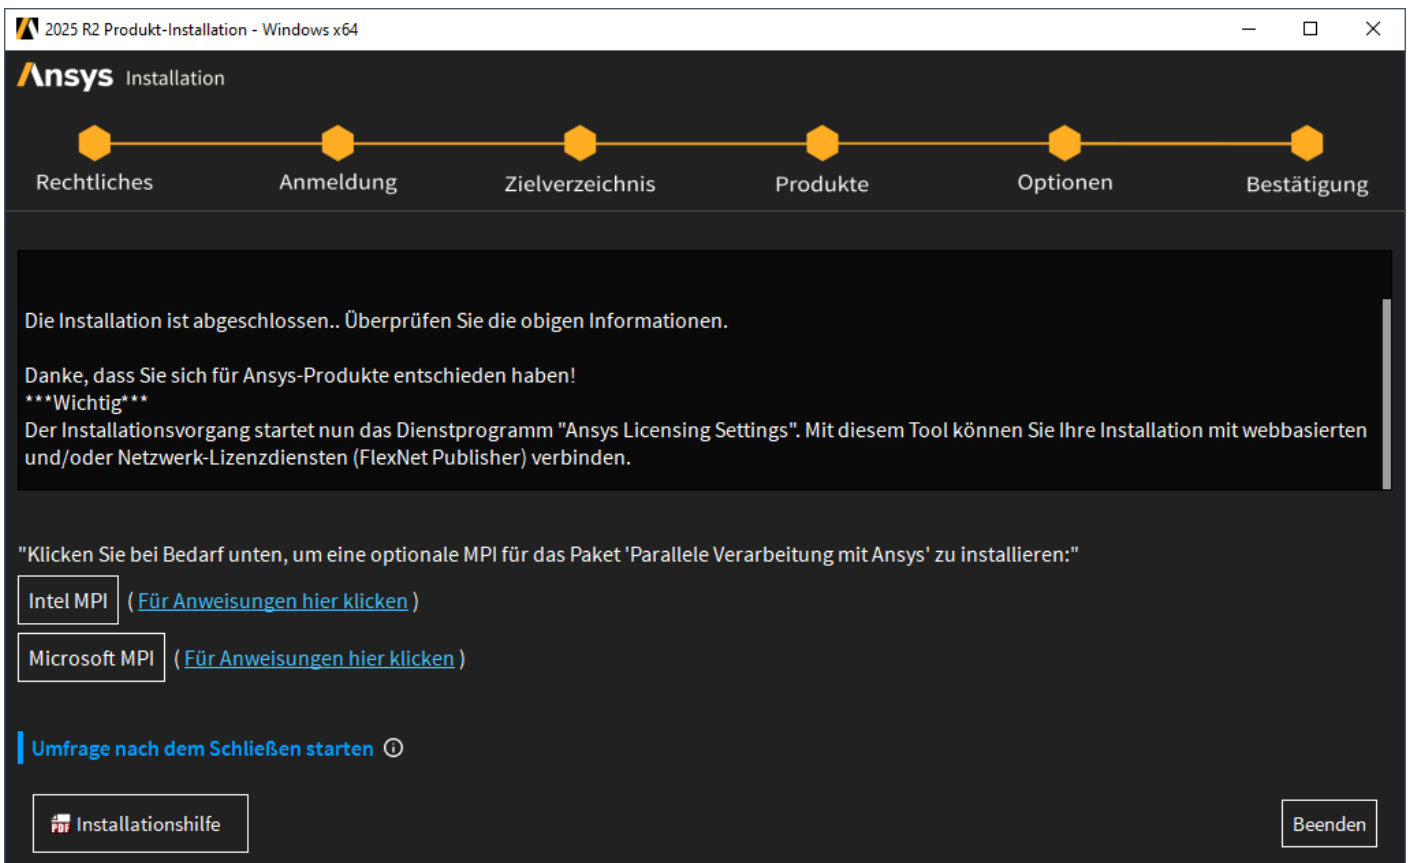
2025 R2 Produkt-Installation - Windows x64

Ansys Installation

Rechtliches
Anmeldung
Zielverzeichnis
Produkte
Optionen
Bestätigung

Die Installation ist abgeschlossen.. Überprüfen Sie die obigen Informationen.

Danke, dass Sie sich für Ansys-Produkte entschieden haben!
***Wichtig***
Der Installationsvorgang startet nun das Dienstprogramm "Ansys Licensing Settings". Mit diesem Tool können Sie Ihre Installation mit webbasierten und/oder Netzwerk-Lizenzdiensten (FlexNet Publisher) verbinden.

"Klicken Sie bei Bedarf unten, um eine optionale MPI für das Paket 'Parallele Verarbeitung mit Ansys' zu installieren:"

Intel MPI ( Für Anweisungen hier klicken )

Microsoft MPI ( Für Anweisungen hier klicken )

Umfrage nach dem Schließen starten

PDF Installationshilfe

Beenden